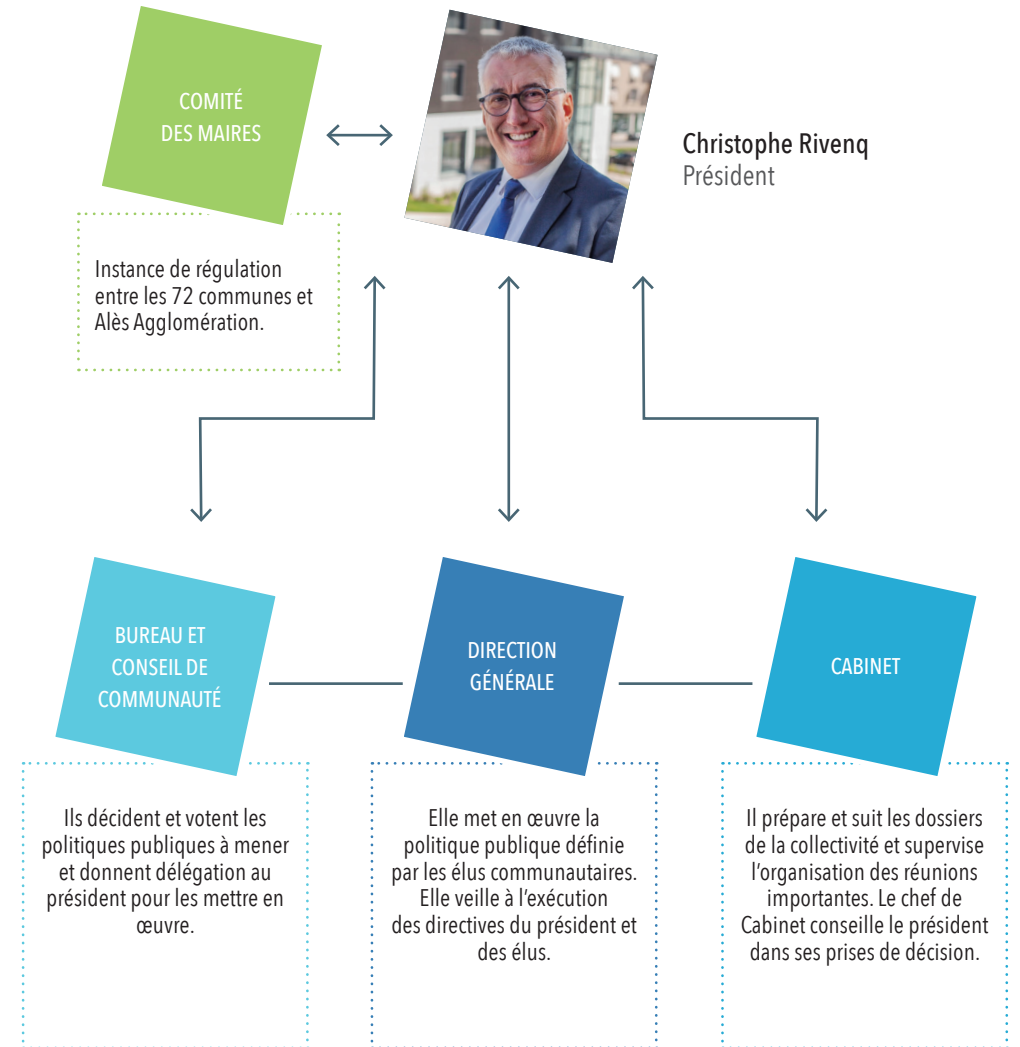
COMITÉ DES MAIRES

Instance de régulation entre les 72 communes et Alès Agglomération.

Christophe Rivenq
Président

BUREAU ET CONSEIL DE COMMUNAUTÉ

Ils décident et votent les politiques publiques à mener et donnent délégation au président pour les mettre en œuvre.

DIRECTION GÉNÉRALE

Elle met en œuvre la politique publique définie par les élus communautaires. Elle veille à l'exécution des directives du président et des élus.

CABINET

Il prépare et suit les dossiers de la collectivité et supervise l'organisation des réunions importantes. Le chef de Cabinet conseille le président dans ses prises de décision.